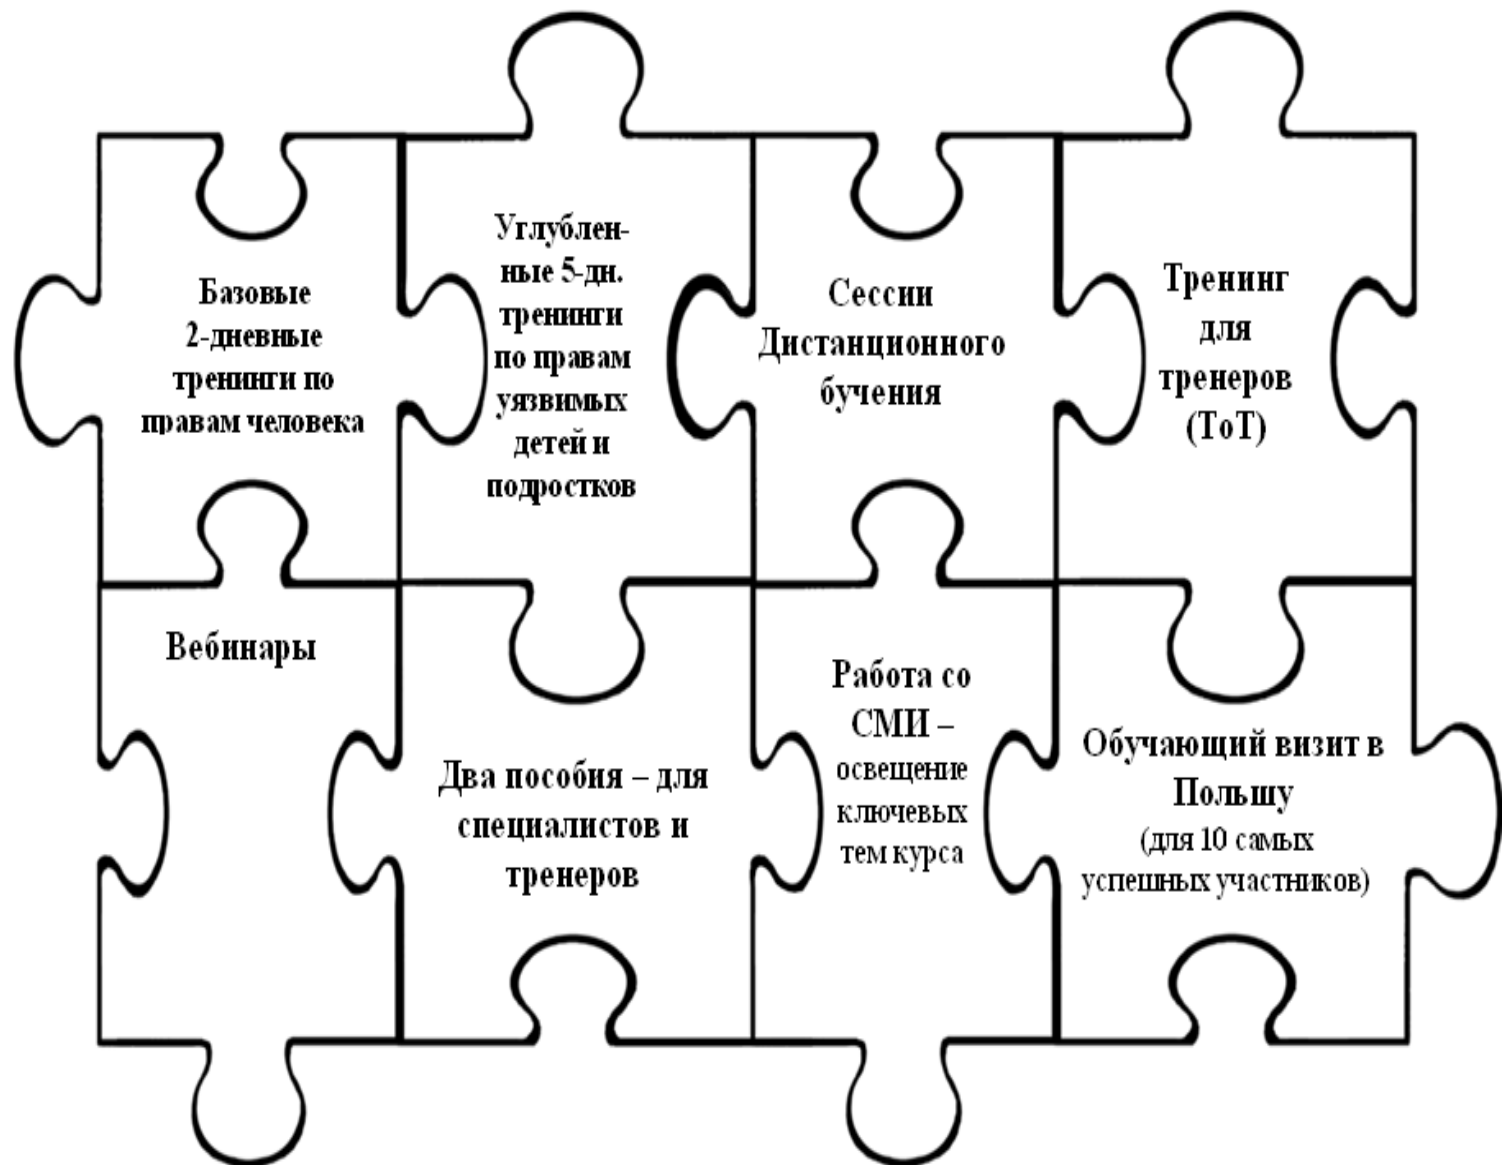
Базовые 2-дневные тренинги по правам человека

Углубленные 5-дн. тренинги по правам уязвимых детей и подростков

Сессии Дистанционного бучения

Тренинг для тренеров (ToT)

Вебинары

Два пособия – для специалистов и тренеров

Работа со СМИ – освещение ключевых тем курса

Обучающий визит в Польшу (для 10 самых успешных участников)